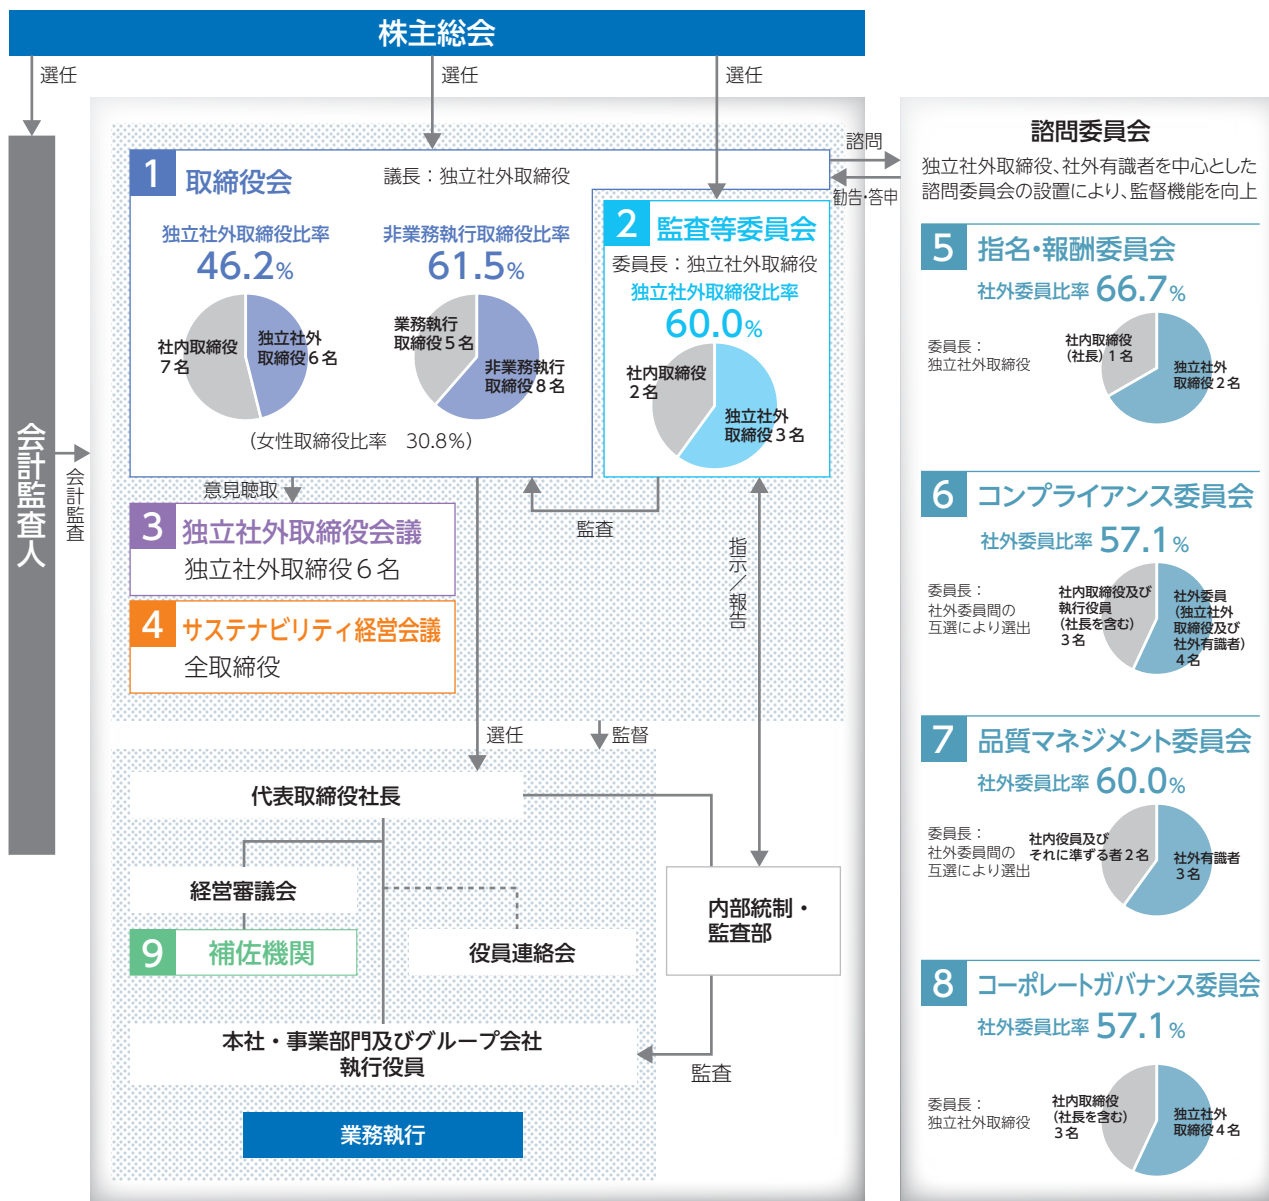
株主総会

選任
選任
選任

会計監査人

会計監査

1 取締役会
議長：独立社外取締役

独立社外取締役比率
46.2%
社内取締役 7名
独立社外取締役6名

非業務執行取締役比率
61.5%
業務執行取締役5名
非業務執行取締役8名

（女性取締役比率 30.8%）

2 監査等委員会
委員長：独立社外取締役
独立社外取締役比率
60.0%
社内取締役 2名
独立社外取締役3名

意見聴取

3 独立社外取締役会議
独立社外取締役6名

4 サステナビリティ経営会議
全取締役

監査

指示／報告

選任
監督

代表取締役社長

経営審議会

9 補佐機関

役員連絡会

内部統制・監査部

本社・事業部門及びグループ会社
執行役員

業務執行

監査

諮問
勧告・答申

諮問委員会
独立社外取締役、社外有識者を中心とした諮問委員会の設置により、監督機能を向上

5 指名・報酬委員会
社外委員比率 66.7%
委員長：独立社外取締役
社内取締役（社長）1名
独立社外取締役2名

6 コンプライアンス委員会
社外委員比率 57.1%
委員長：社外委員間の互選により選出
社内取締役及び執行役員（社長を含む）3名
社外委員（独立社外取締役及び社外有識者）4名

7 品質マネジメント委員会
社外委員比率 60.0%
委員長：社外委員間の互選により選出
社内役員及びそれに準ずる者2名
社外有識者 3名

8 コーポレートガバナンス委員会
社外委員比率 57.1%
委員長：独立社外取締役
社内取締役（社長を含む）3名
独立社外取締役4名